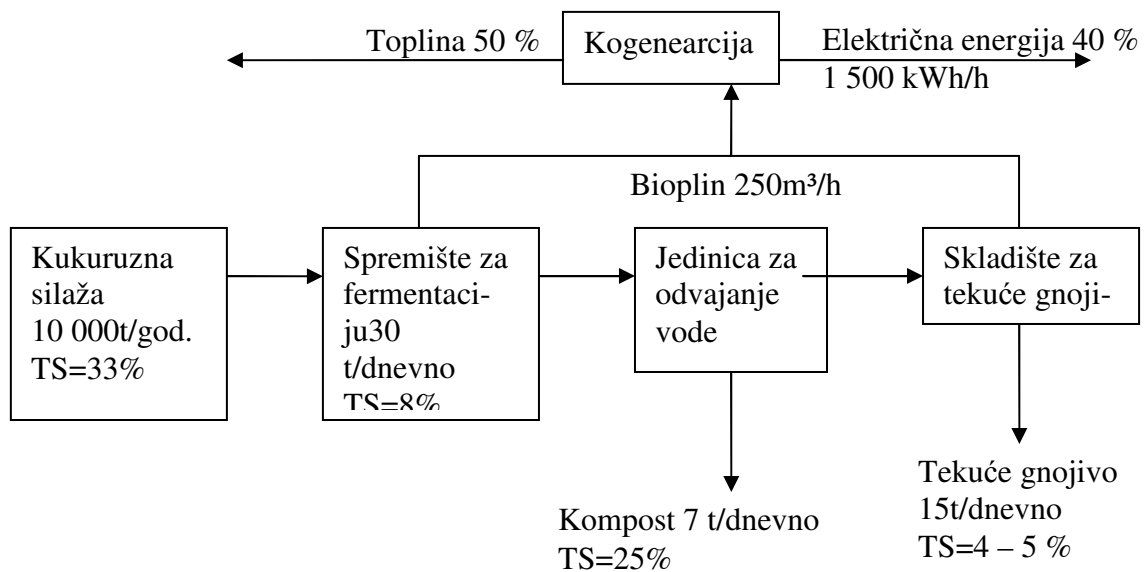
Toplina 50 %

Kogenearcija

Električna energija 40 %
1 500 kWh/h

Bioplin 250m³/h

Kukuruzna silaža
10 000t/god.
TS=33%

Spremište za fermentaciju30
t/dnevno
TS=8%

Jedinica za odvajanje vode

Skladište za tekuće gnoji-

Kompost 7 t/dnevno
TS=25%

Tekuće gnojivo
15t/dnevno
TS=4 – 5 %